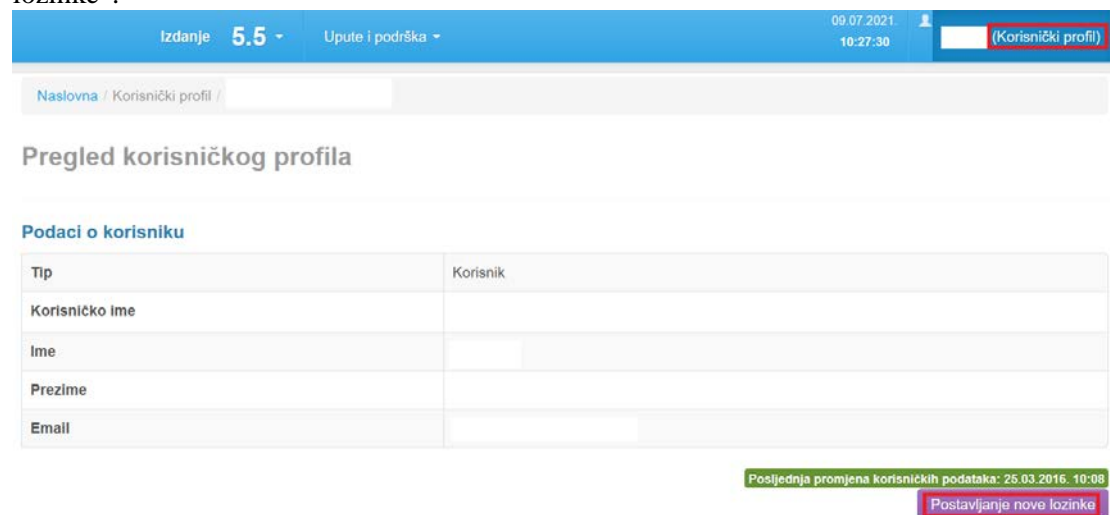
lozinke".

Izdanje 5.5 ▾ Upute i podrška ▾ 09.07.2021. 10:27:30 (Korisnički profil)

Naslovna / Korisnički profil /

Pregled korisničkog profila

Podaci o korisniku

| Tip | Korisnik |
|---|---|
| Korisničko ime | |
| Ime | |
| Prezime | |
| Email | |

Posljednja promjena korisničkih podataka: 25.03.2016. 10:08

Postavljanje nove lozinke